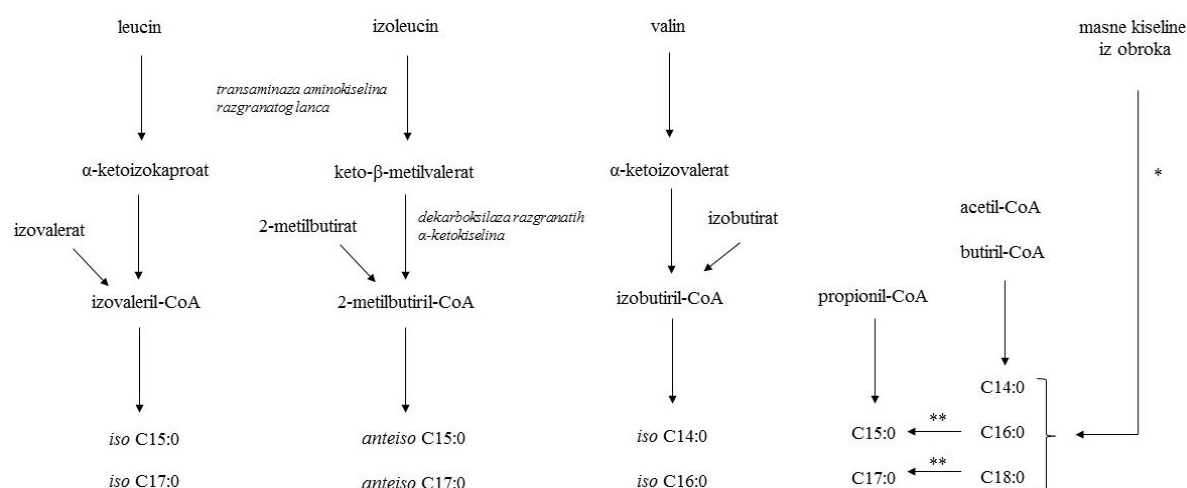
leucin

izoleucin

valin

masne kiseline iz obroka

transaminaza aminokiselina razgranatog lanca

α-ketoizokaproat

keto-β-metilvalerat

α-ketoizovalerat

*

acetil-CoA

izovalerat

2-metilbutirat

dekarboksilaza razgranatih α-ketokiselina

izobutirat

butiril-CoA

izovaleril-CoA

2-metilbutiril-CoA

izobutiril-CoA

propionil-CoA

C14:0

*iso* C15:0

*anteiso* C15:0

*iso* C14:0

C15:0

**

C16:0

*iso* C17:0

*anteiso* C17:0

*iso* C16:0

C17:0

**

C18:0